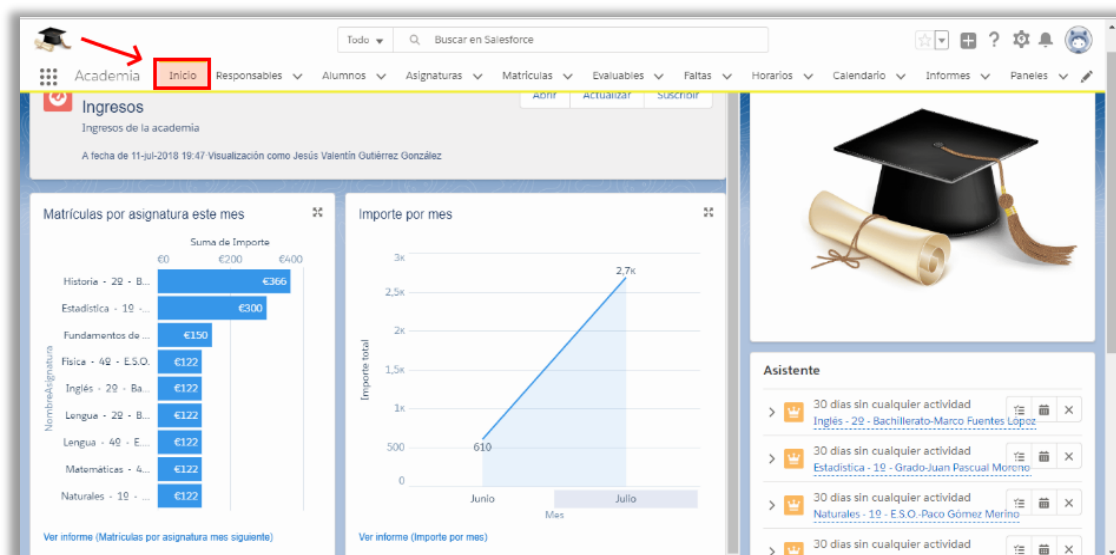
Todo ▾ Buscar en Salesforce

Academia Inicio Responsables Alumnos Asignaturas Matrículas Evaluables Faltas Horarios Calendario Informes Paneles

Abrir Actualizar Suscribir

Ingresos
Ingresos de la academia

A fecha de 11-jul-2018 19:47·Visualización como Jesús Valentín Gutiérrez González

Matrículas por asignatura este mes

Suma de Importe
€0 €200 €400

NombreAsignatura

| | |
|---|---|
| Historia - 2º - B... | €366 |
| Estadística - 1º -... | €300 |
| Fundamentos de ... | €150 |
| Física - 4º - E.S.O. | €122 |
| Inglés - 2º - Ba... | €122 |
| Lengua - 2º - B... | €122 |
| Lengua - 4º - E... | €122 |
| Matemáticas - 4... | €122 |
| Naturales - 1º - ... | €122 |

Ver informe (Matrículas por asignatura mes siguiente)

Importe por mes

Importe total
3K
2,5K
2K
1,5K
1K
500
0

2,7K
610

Junio Julio
Mes

Ver informe (Importe por mes)

Asistente

30 días sin cualquier actividad
Inglés - 2º - Bachillerato-Marco Fuentes López

30 días sin cualquier actividad
Estadística - 1º - Grado-Juan Pascual Moreno

30 días sin cualquier actividad
Naturales - 1º - E.S.O.-Paco Gómez Merino

30 días sin cualquier actividad